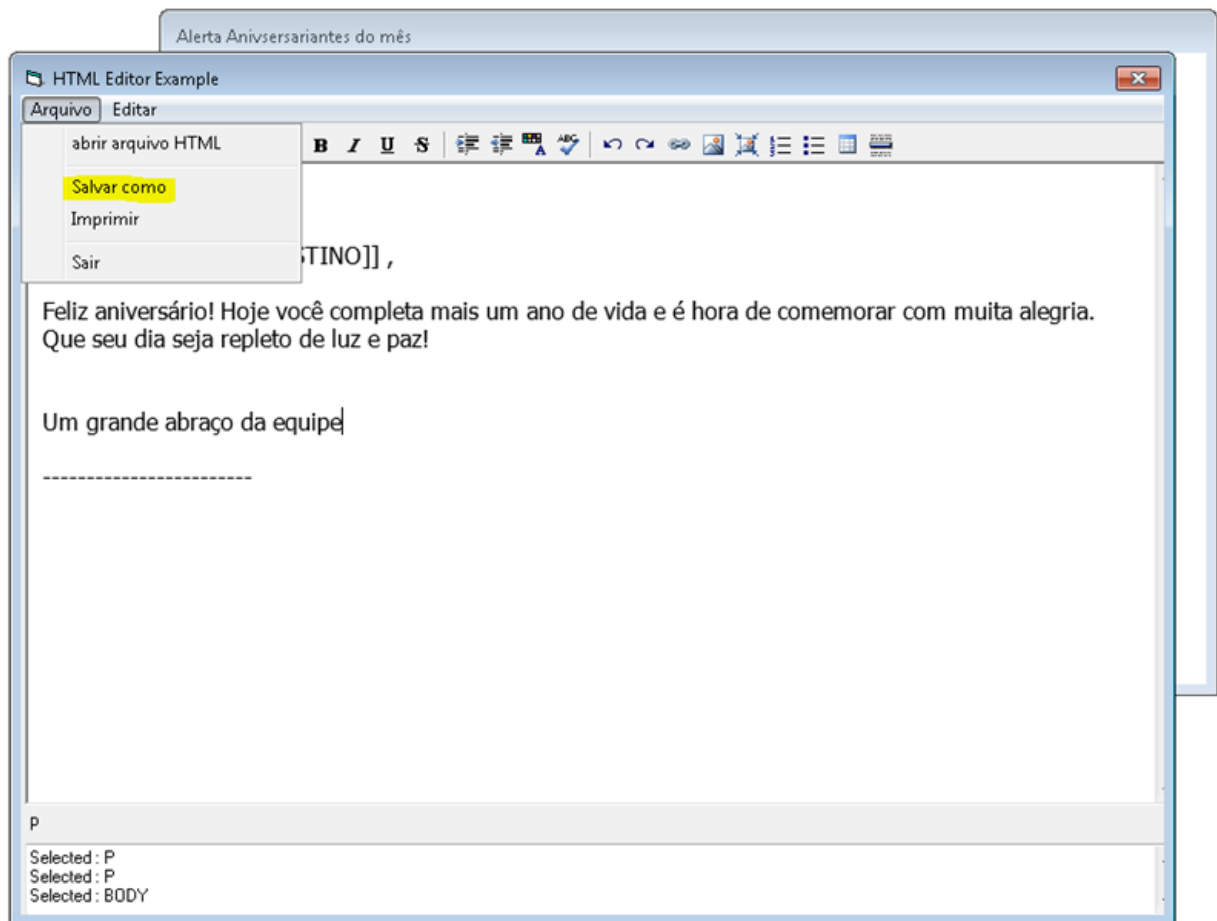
Alerta Anivsersariantes do mês

HTML Editor Example

Arquivo Editar

abrir arquivo HTML

Salvar como

Imprimir

Sair

B I U S

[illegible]STINO]] ,

Feliz aniversário! Hoje você completa mais um ano de vida e é hora de comemorar com muita alegria. Que seu dia seja repleto de luz e paz!

Um grande abraço da equipe

------------------------

P

Selected : P
Selected : P
Selected : BODY